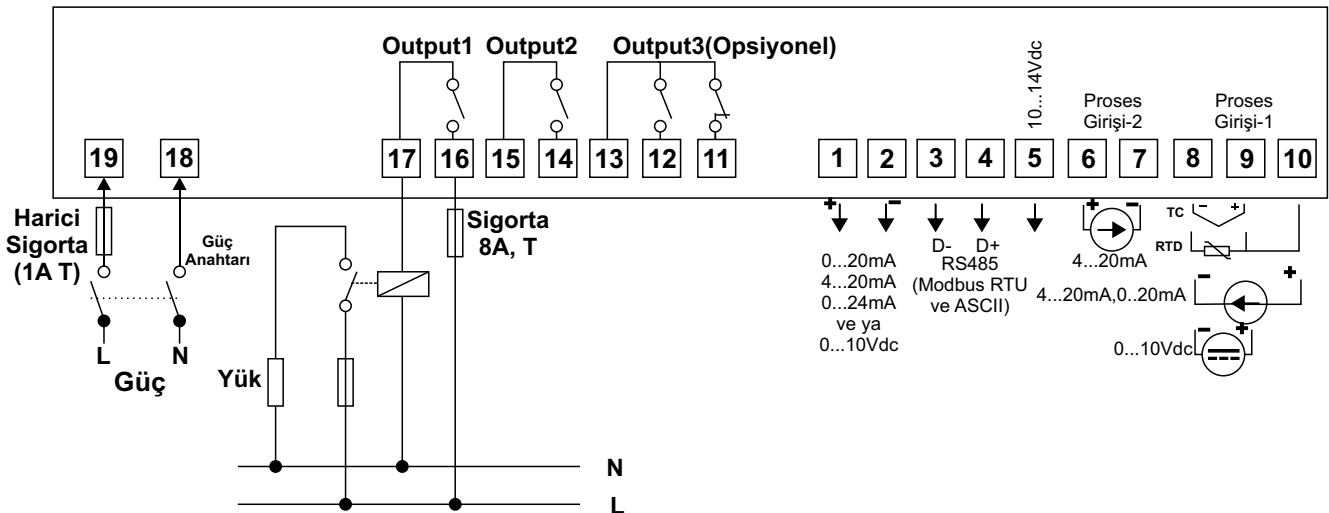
Output1 Output2 Output3(Opsiyonel)

10...14Vdc

Proses Girişi-2

Proses Girişi-1

19 18 17 16 15 14 13 12 11 1 2 3 4 5 6 7 8 9 10

Harici Sigorta (1A T)

Güç Anahtarı

Sigorta 8A, T

+ −

0...20mA
4...20mA
0...24mA
ve ya
0...10Vdc

D- D+
RS485
(Modbus RTU ve ASCII)

+ −
4...20mA

TC − +

RTD

− +
4...20mA,0..20mA

− +
0...10Vdc

L N
Güç

Yük

N
L